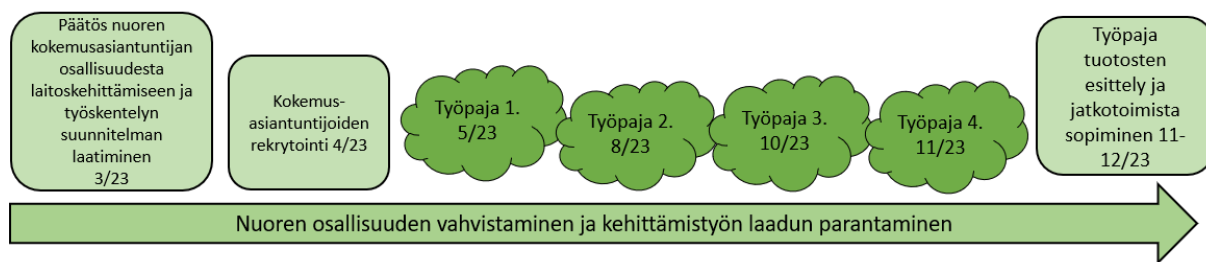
Päätös nuoren kokemusasiantuntijan osallisuudesta laitoskehittämiseen ja työskentelyn suunnitelman laatiminen 3/23

Kokemus-asiantuntijoiden rekrytointi 4/23

Työpaja 1. 5/23

Työpaja 2. 8/23

Työpaja 3. 10/23

Työpaja 4. 11/23

Työpaja tuotosten esittely ja jatkotoimista sopiminen 11-12/23

Nuoren osallisuuden vahvistaminen ja kehittämistyön laadun parantaminen